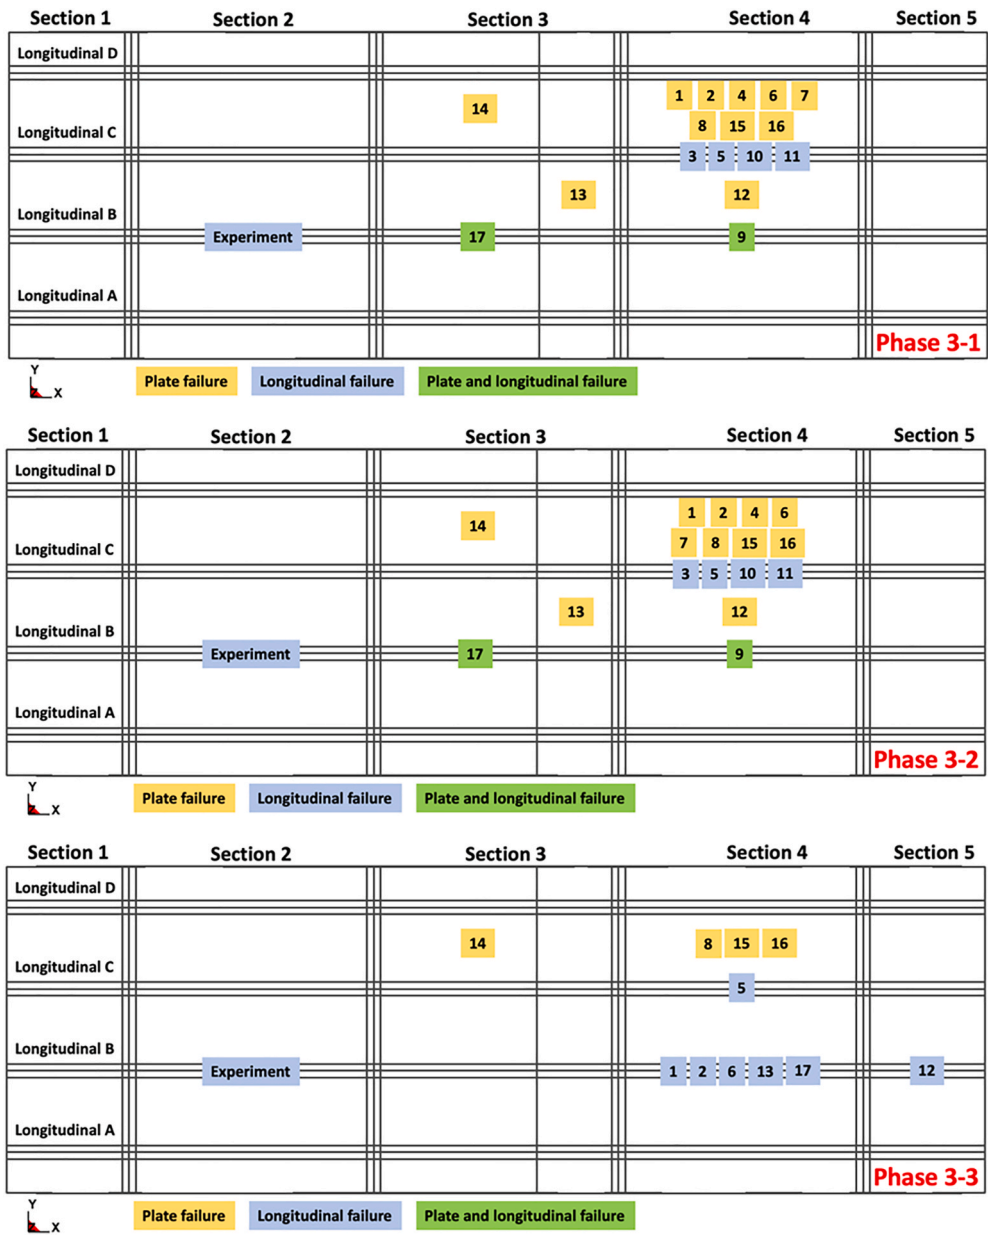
Section 1 Section 2 Section 3 Section 4 Section 5

Longitudinal D

14

1 2 4 6 7

8 15 16

Longitudinal C

3 5 10 11

13

12

Longitudinal B

Experiment

17

9

Longitudinal A

Phase 3-1

Y
X

Plate failure
Longitudinal failure
Plate and longitudinal failure

Section 1 Section 2 Section 3 Section 4 Section 5

Longitudinal D

14

1 2 4 6

7 8 15 16

Longitudinal C

3 5 10 11

13

12

Longitudinal B

Experiment

17

9

Longitudinal A

Phase 3-2

Y
X

Plate failure
Longitudinal failure
Plate and longitudinal failure

Section 1 Section 2 Section 3 Section 4 Section 5

Longitudinal D

14

8 15 16

Longitudinal C

5

Longitudinal B

Experiment

1 2 6 13 17

12

Longitudinal A

Phase 3-3

Y
X

Plate failure
Longitudinal failure
Plate and longitudinal failure